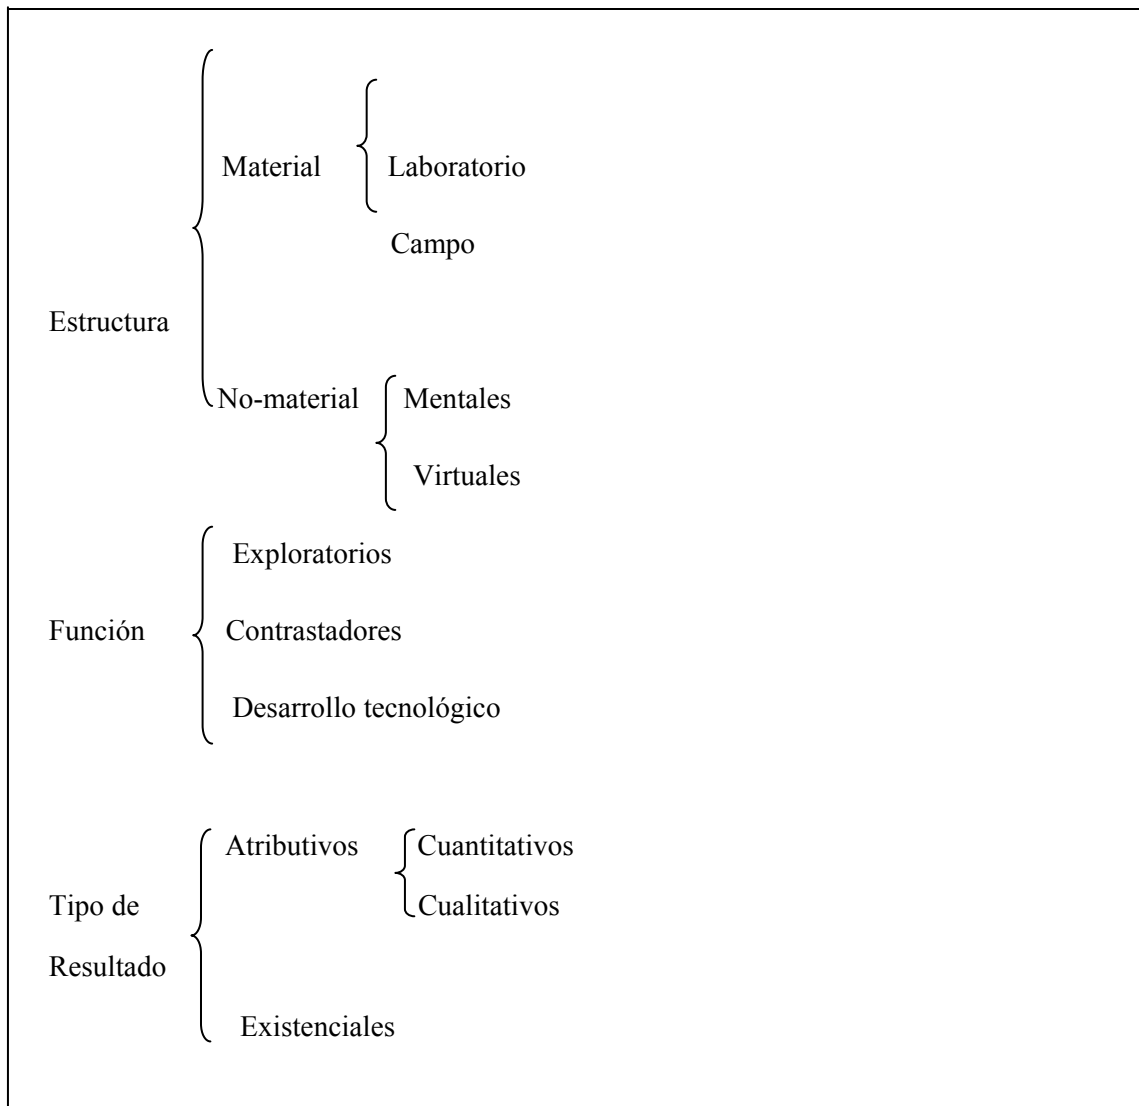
Estructura

Material

Laboratorio

Campo

No-material

Mentales

Virtuales

Función

Exploratorios

Contrastadores

Desarrollo tecnológico

Tipo de Resultado

Atributivos

Cuantitativos

Cualitativos

Existenciales